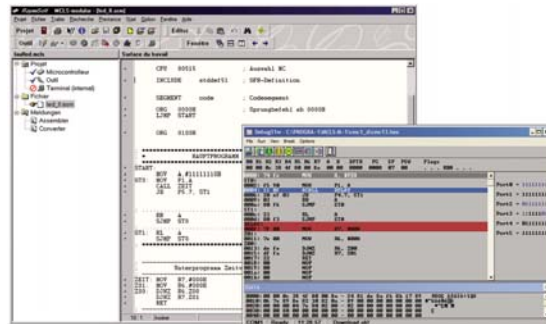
RSpeedSoft WCL1-modular - [led_8.asm]

Projet Fichier Edition Recherche Processus Outil Options Fenêtre Aide

Projet

Editer

Fenêtre

Surface du travail

Projet
Microcontrôleur
Outil
Terminal (internal)
Fichier
led_8.asm
Meldungen
Assembler
Converter

CPU 80515 ; Auswahl MC
INCLUDE stddef51 ; SFR-Definition

SEGMENT code ; Codesegment

ORG 0000H ; Sprungbefehl ab 0000H
LJMP START

ORG 0100H

HAUPTPROGRAMM

START:
ST0: MOV A,#11111110B
MOV P1,A
CALL ZEIT
JB P5.7, ST1

RR A
LJMP ST0

ST1: RL A
LJMP ST0

Unterprogramm Zeit

ZEIT: MOV R7,#000H
Z01: MOV R6,#000H
Z02: DJNZ R6,Z02
DJNZ R7,Z01
RET

DebugDisc - C:\PROGRA~1\WCL1-M~1\led_8.asm

File Run View Break Options

Flags

Port0 = 11111111
Port1 = 11111111
Port2 = 11111111
Port3 = 11111111
Port4 = 11111111
Port5 = 11111111

Data

Insérer

Download ok!